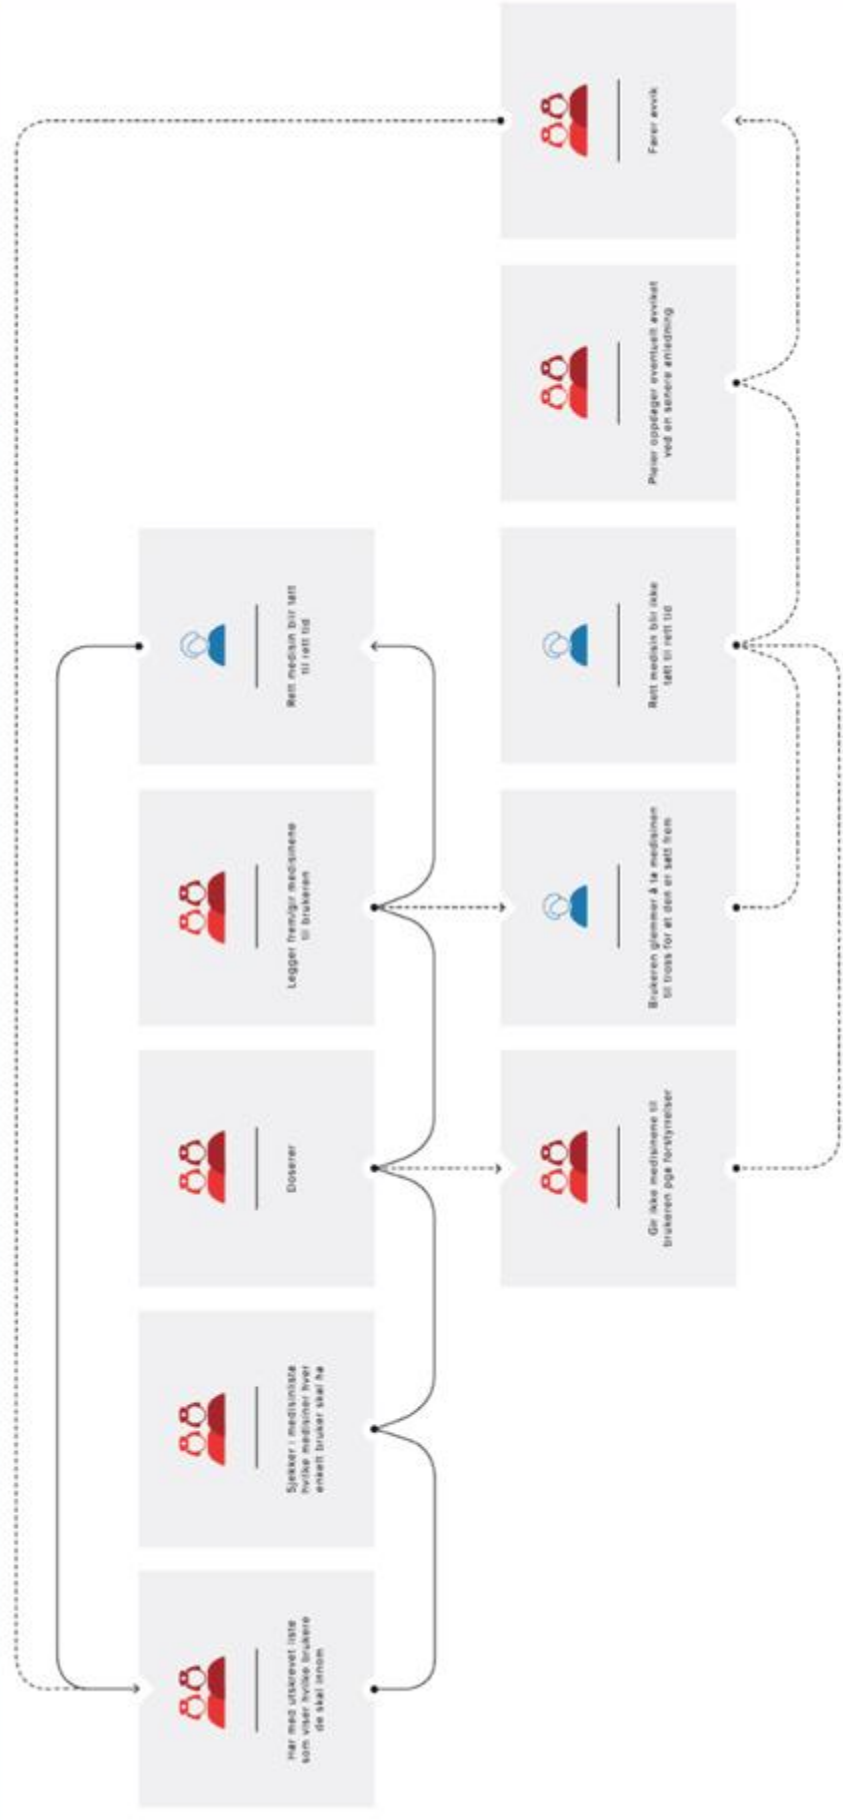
Har med utskrevet liste som viser hvilke brukere de skal innom

Sjekker i medisinliste hvilke medisiner hver enkelt bruker skal ha

Doserer

Legger frem/gir medisinene til brukeren

Rett medisin blir tatt til rett tid

Gir ikke medisinene til brukeren pga forstyrrelser

Brukeren glemmer å ta medisinen til tross for at den er satt frem

Rett medisin blir ikke tatt til rett tid

Pleier oppdager eventuelt avvik ved en senere anledning

Fører avvik